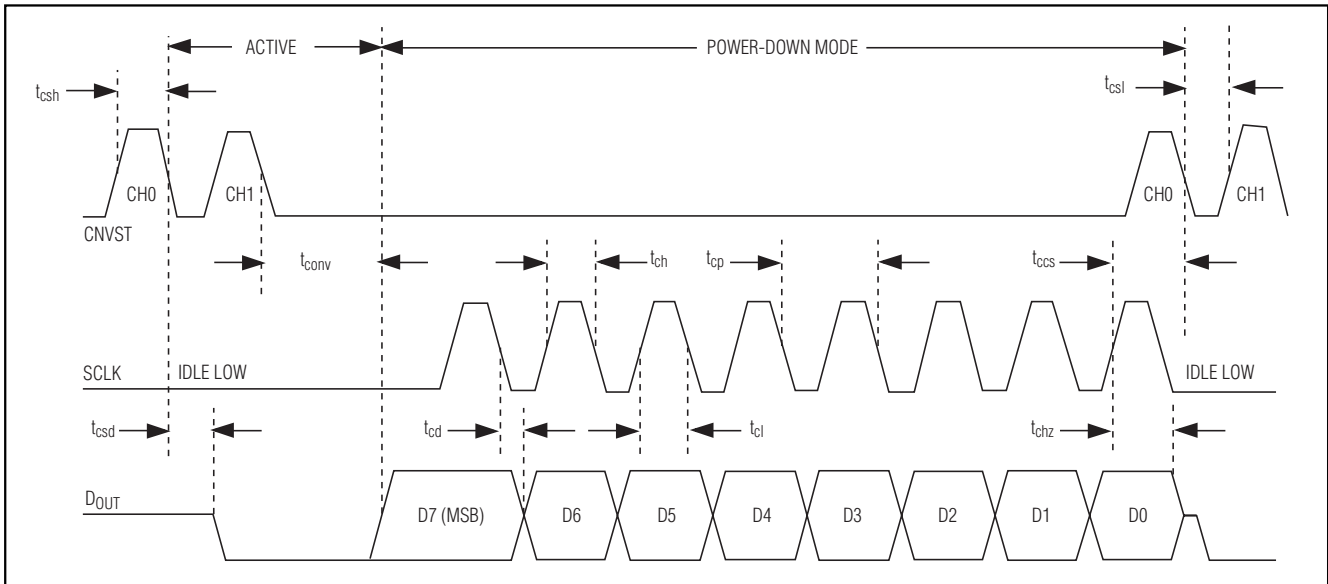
ACTIVE

POWER-DOWN MODE

$t_{csh}$

$t_{csl}$

CH0

CH1

CH0

CH1

CNVST

$t_{conv}$

$t_{ch}$

$t_{cp}$

$t_{ccs}$

SCLK

IDLE LOW

IDLE LOW

$t_{csd}$

$t_{cd}$

$t_{cl}$

$t_{chz}$

$D_{OUT}$

D7 (MSB)

D6

D5

D4

D3

D2

D1

D0